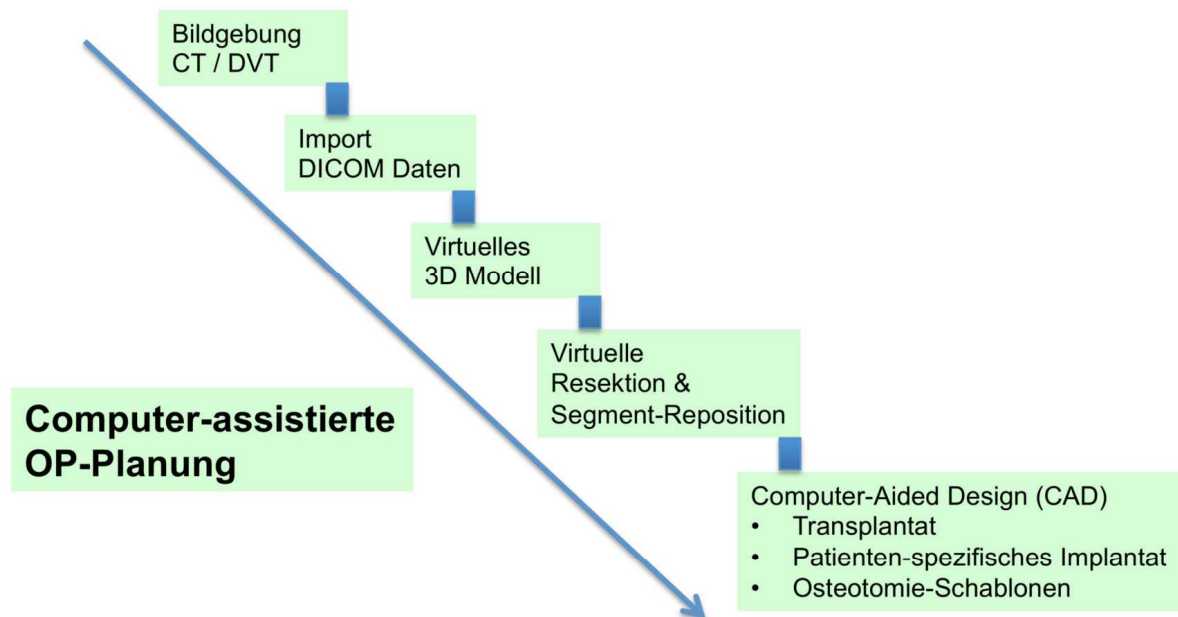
Bildgebung
CT / DVT

Import
DICOM Daten

Virtuelles
3D Modell

Virtuelle
Resektion &
Segment-Reposition

Computer-assistierte
OP-Planung

Computer-Aided Design (CAD)
• Transplantat
• Patienten-spezifisches Implantat
• Osteotomie-Schablonen